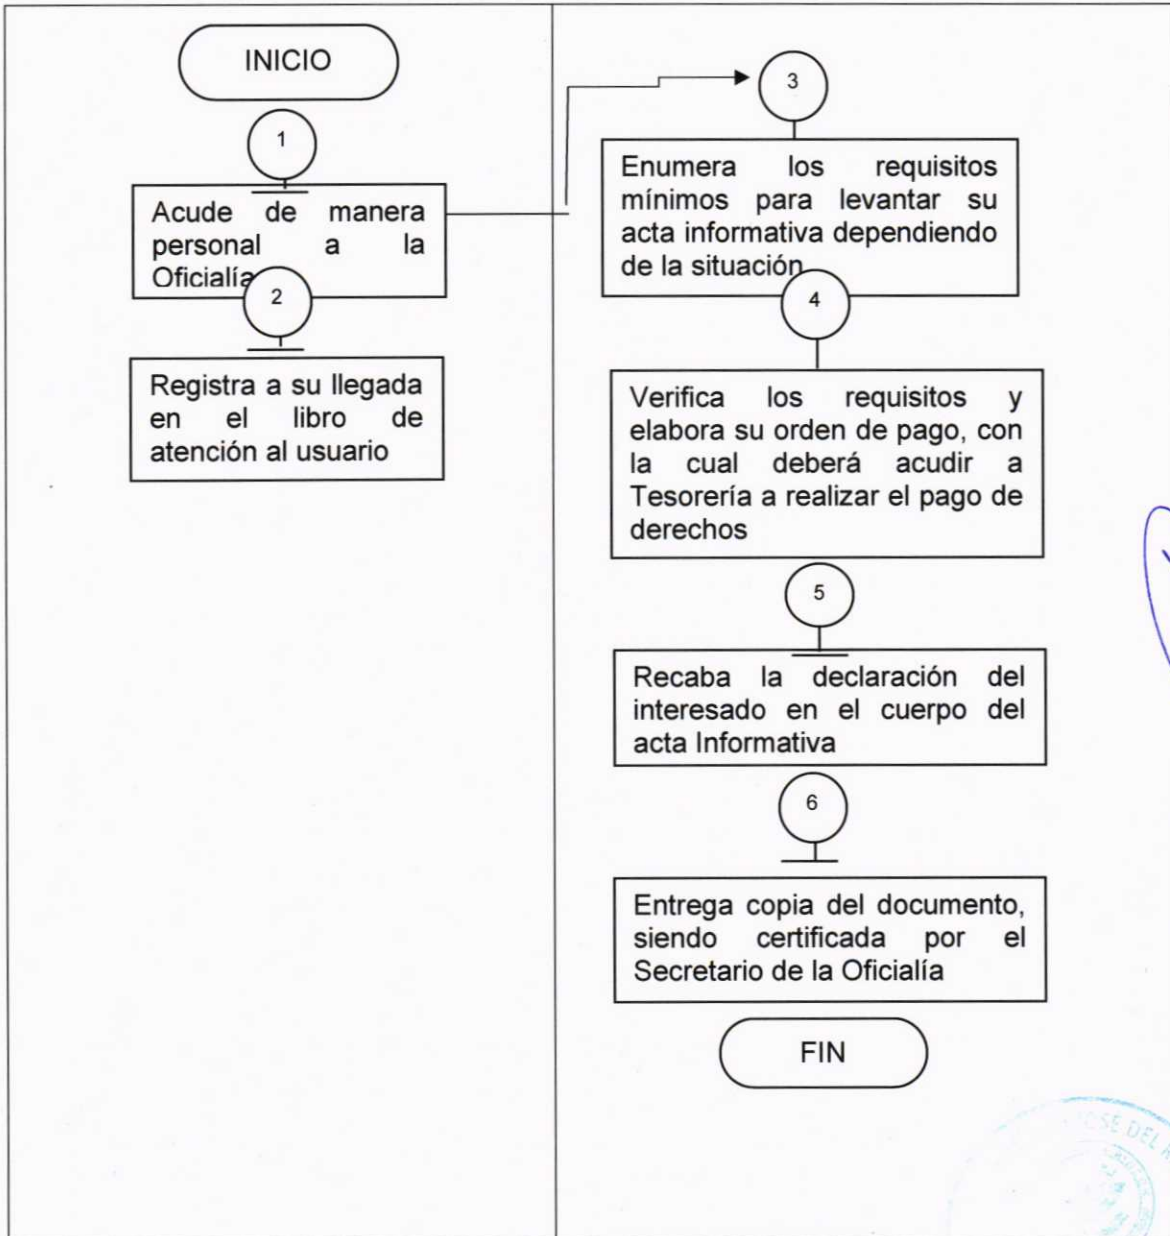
INICIO

1

Acude de manera personal a la Oficialía

2

Registra a su llegada en el libro de atención al usuario

3

Enumera los requisitos mínimos para levantar su acta informativa dependiendo de la situación

4

Verifica los requisitos y elabora su orden de pago, con la cual deberá acudir a Tesorería a realizar el pago de derechos

5

Recaba la declaración del interesado en el cuerpo del acta Informativa

6

Entrega copia del documento, siendo certificada por el Secretario de la Oficialía

FIN

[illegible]SE DEL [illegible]